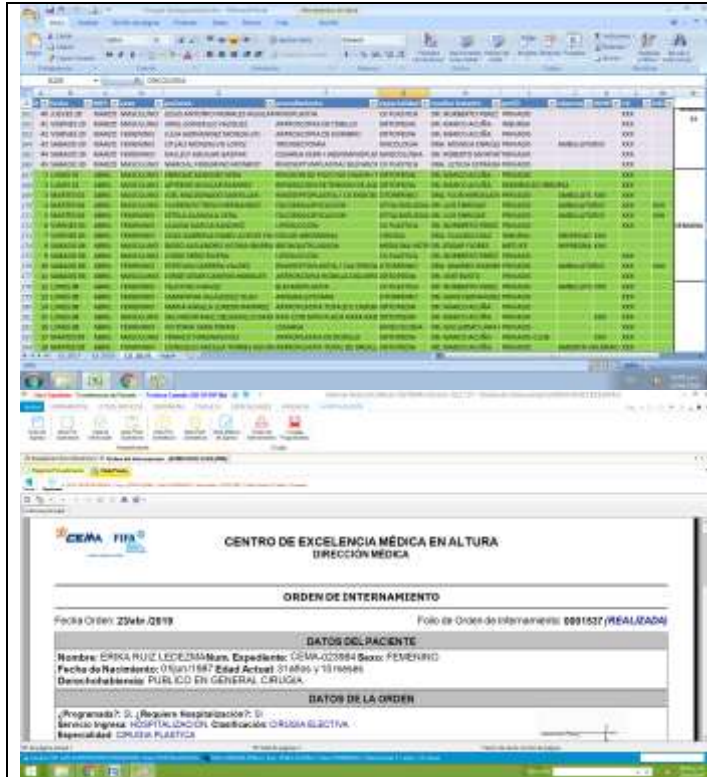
CEMA FIFA

CENTRO DE EXCELENCIA MÉDICA EN ALTURA
DIRECCIÓN MÉDICA

ORDEN DE INTERNAMIENTO

Fecha Orden: 23/abr./2019

Folio de Orden de internamiento: 0001537 (REALIZADA)

DATOS DEL PACIENTE

Nombre: ERIKA RUIZ LEDEZMA Num. Expediente: CEMA-023984 Sexo: FEMENINO
Fecha de Nacimiento: 01/jun/1987 Edad Actual: 31 años y 10 meses
Derechohabiencia: PUBLICO EN GENERAL CIRUGIA

DATOS DE LA ORDEN

¿Programada?: Si ¿Requiere Hospitalización?: Si
Servicio Ingreso: HOSPITALIZACION Clasificación: CIRUGIA ELECTIVA
Especialidad: CIRUGIA PLASTICA

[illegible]